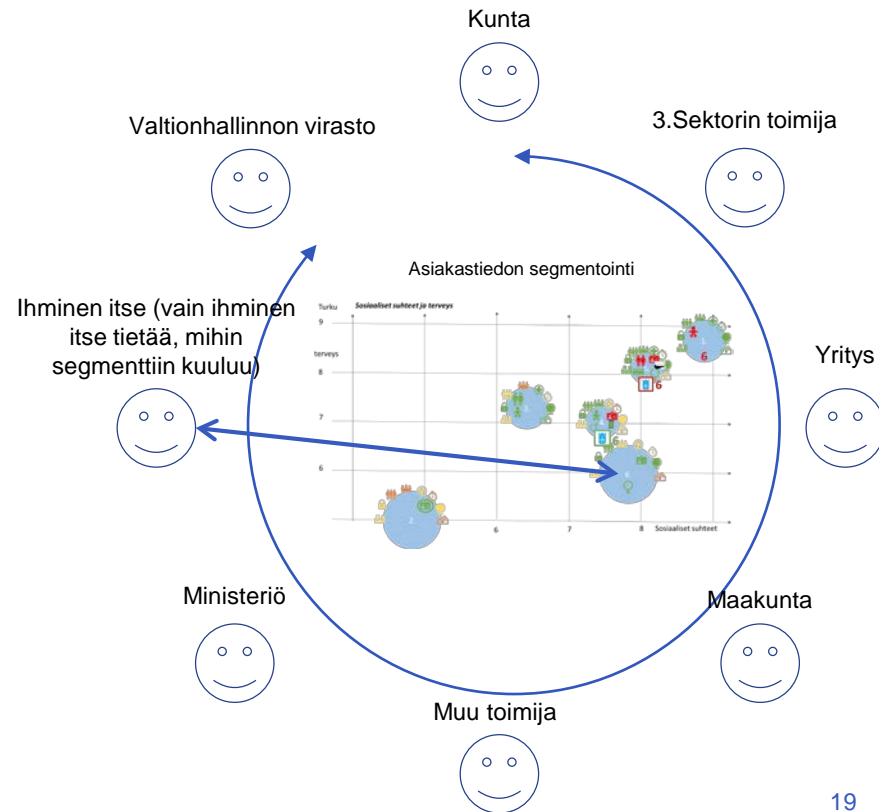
Kunta

Valtionhallinnon virasto

3.Sektorin toimija

Asiakastiedon segmentointi

Turku
Sosiaaliset suhteet ja terveys
9
terveys
8
7
6
6
7
8
Sosiaaliset suhteet

6
6

Ihminen itse (vain ihminen itse tietää, mihin segmenttiin kuuluu)

Yritys

Ministeriö

Maakunta

Muu toimija

19